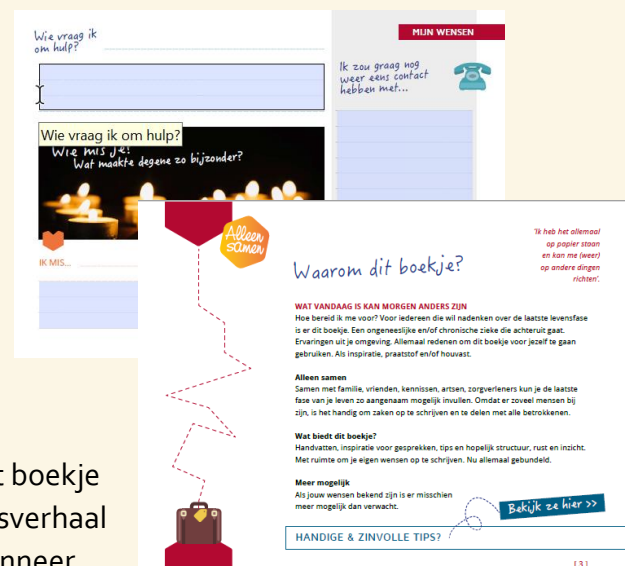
Wie vraag ik om hulp?

Wie vraag ik om hulp?

Wie mis je?
Wat maakte degene zo bijzonder?

IK MIS...

MIJN WENSEN

Ik zou graag nog weer eens contact hebben met...

Alleen samen

Waarom dit boekje?

'Ik heb het allemaal op papier staan en kan me (weer) op andere dingen richten'.

WAT VANDAAG IS KAN MORGEN ANDERS ZIJN
Hoe bereid ik me voor? Voor iedereen die wil nadenken over de laatste levensfase is er dit boekje. Een ongeneeslijke en/of chronische zieke die achteruit gaat. Ervaringen uit je omgeving. Allemaal redenen om dit boekje voor jezelf te gaan gebruiken. Als inspiratie, praatstof en/of houvast.

Alleen samen
Samen met familie, vrienden, kennissen, artsen, zorgverleners kun je de laatste fase van je leven zo aangenaam mogelijk invullen. Omdat er zoveel mensen bij zijn, is het handig om zaken op te schrijven en te delen met alle betrokkenen.

Wat biedt dit boekje?
Handvatten, inspiratie voor gesprekken, tips en hopelijk structuur, rust en inzicht. Met ruimte om je eigen wensen op te schrijven. Nu allemaal gebundeld.

Meer mogelijk
Als jouw wensen bekend zijn is er misschien meer mogelijk dan verwacht.

Bekijk ze hier >>

HANDIGE & ZINVOLLE TIPS?

[3]

t boekje
sverhaal
nneer